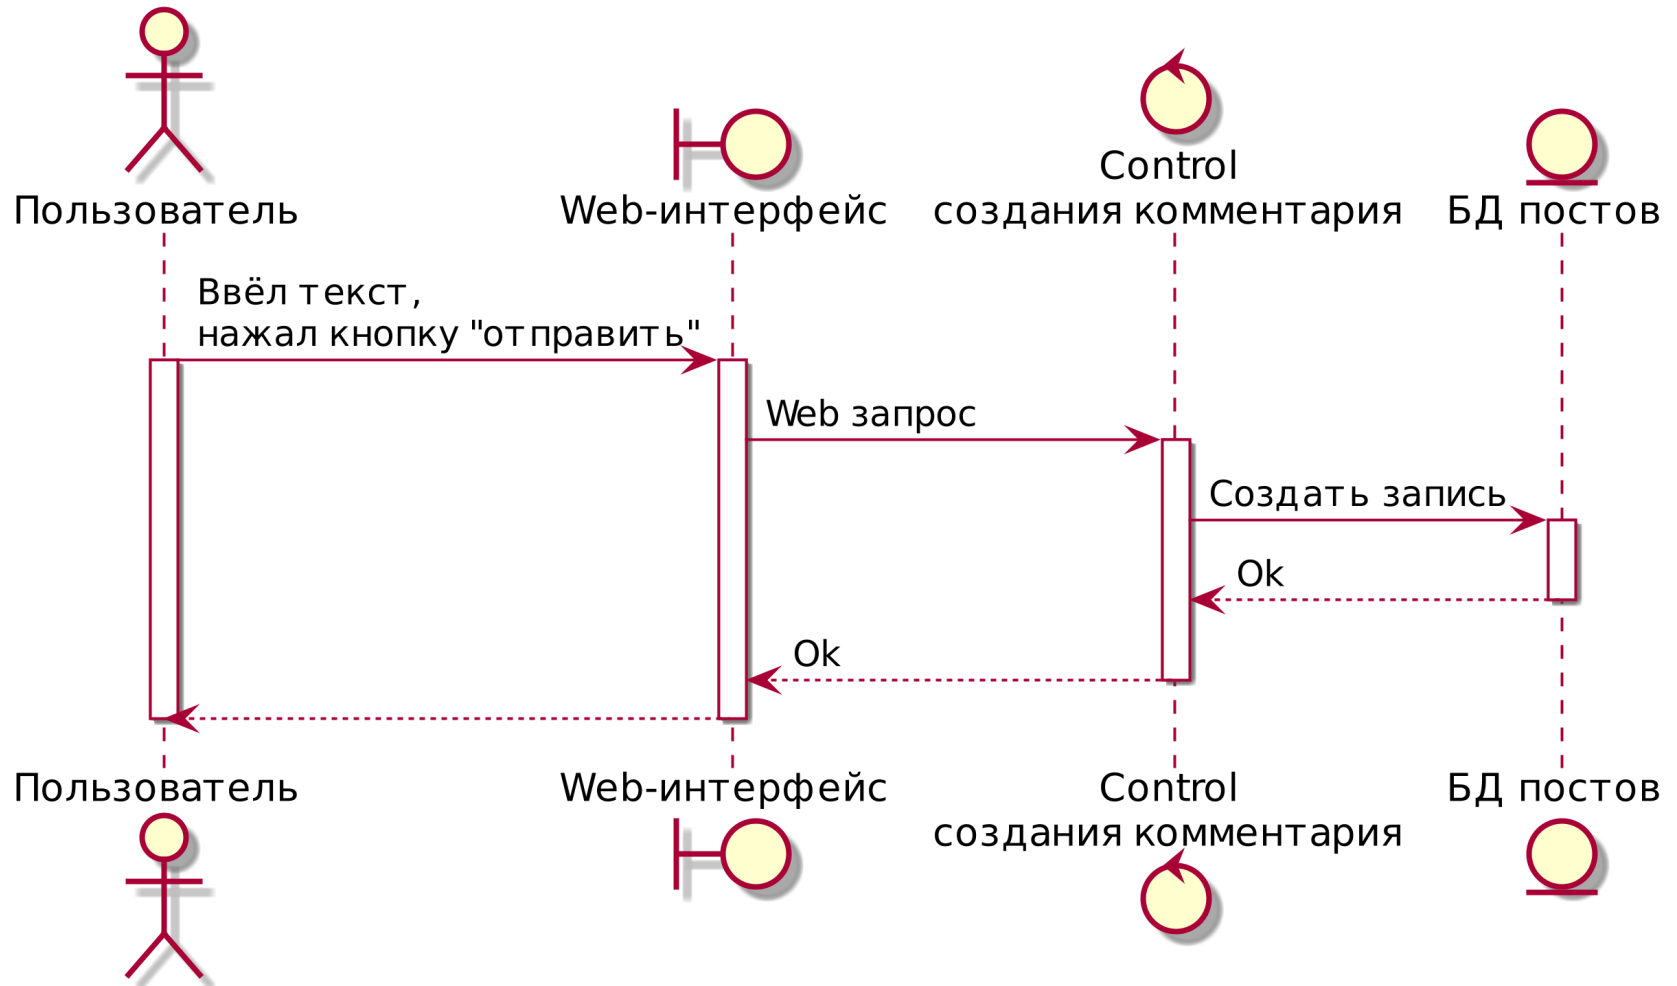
Пользователь

Web-интерфейс

Control
создания комментария

БД постов

Ввёл текст,
нажал кнопку "отправить"

Web запрос

Создать запись

Ok

Ok

Пользователь

Web-интерфейс

Control
создания комментария

БД постов